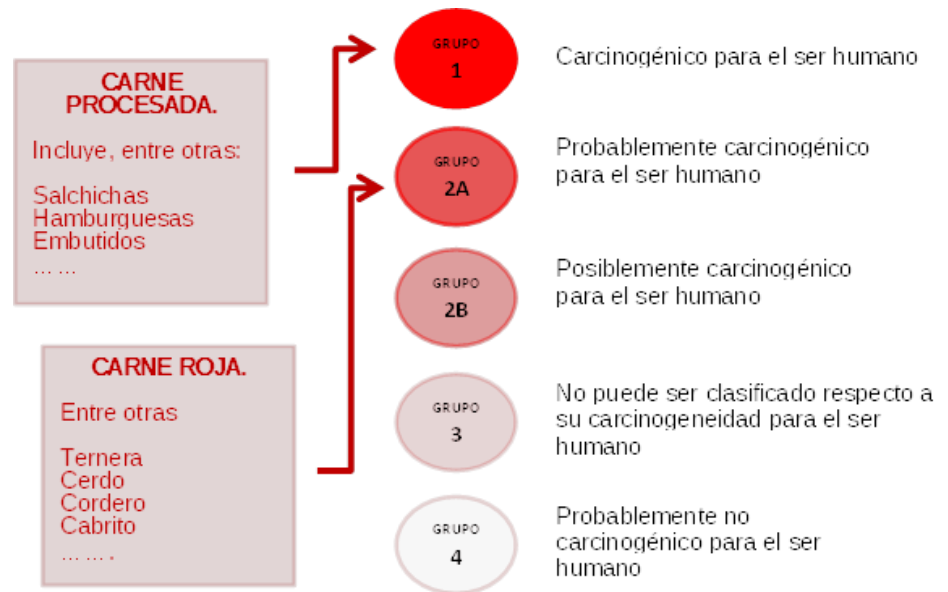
CARNE PROCESADA.

Incluye, entre otras:

Salchichas
Hamburguesas
Embutidos
… …

CARNE ROJA.

Entre otras

Ternera
Cerdo
Cordero
Cabrito
… … .

GRUPO
1

Carcinogénico para el ser humano

GRUPO
2A

Probablemente carcinogénico para el ser humano

GRUPO
2B

Posiblemente carcinogénico para el ser humano

GRUPO
3

No puede ser clasificado respecto a su carcinogeneidad para el ser humano

GRUPO
4

Probablemente no carcinogénico para el ser humano